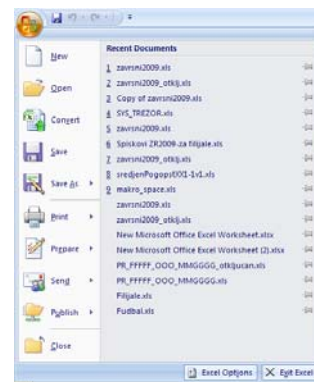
New
Open
Convert
Save
Save As
Print
Prepare
Send
Publish
Close

Recent Documents
1 zavrsni2009.xls
2 zavrsni2009_otklj.xls
3 Copy of zavrsni2009.xls
4 SYS_TREZOR.xls
5 zavrsni2009.xls
6 Spiskovi ZR2009-za filijale.xls
7 zavrsni2009_otklj.xls
8 sredjenPogopstOO1-1v1.xls
9 makro_space.xls
zavrsni2009.xls
zavrsni2009_otklj.xls
New Microsoft Office Excel Worksheet.xlsx
New Microsoft Office Excel Worksheet (2).xlsx
PR_FFFFF_OOO_MMGGGG_otkljucan.xls
PR_FFFFF_OOO_MMGGGG.xls
Filijale.xls
Fudbal.xls

Excel Options
Exit Excel